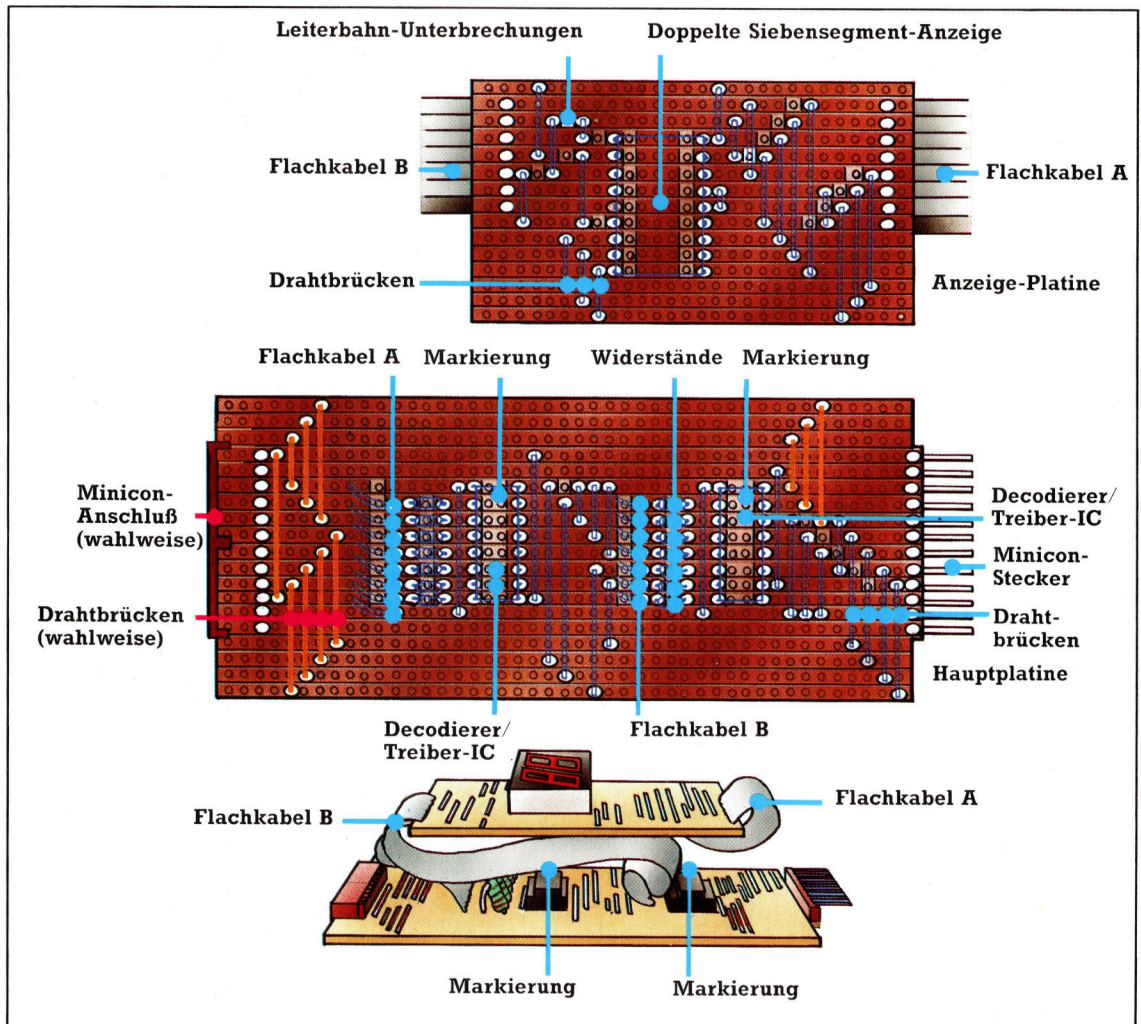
Leiterbahn-Unterbrechungen

Doppelte Siebensegment-Anzeige

Flachkabel B

Flachkabel A

Drahtbrücken

Anzeige-Platine

Flachkabel A

Markierung

Widerstände

Markierung

Minicon-Anschluß (wahlweise)

Decodierer/Treiber-IC

Minicon-Stecker

Drahtbrücken (wahlweise)

Drahtbrücken

Hauptplatine

Decodierer/Treiber-IC

Flachkabel B

Flachkabel B

Flachkabel A

Markierung

Markierung